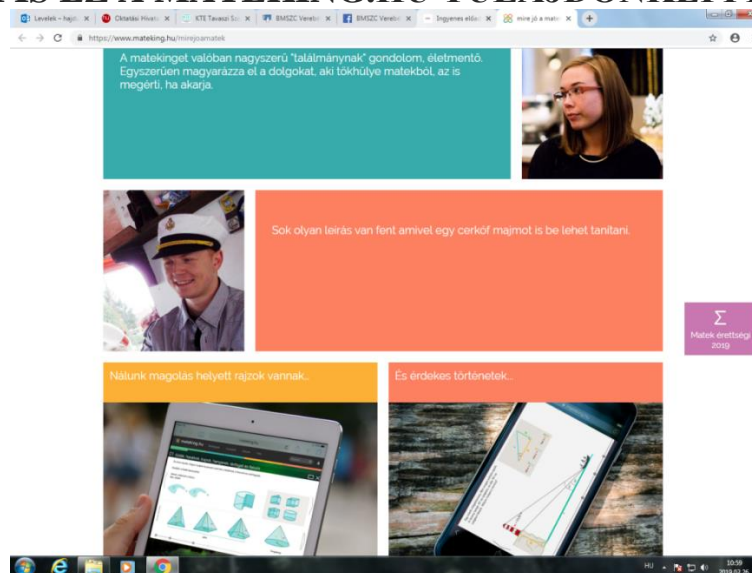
Levelek – hajd... | Oktatási Hivat... | KTE Tavaszi Sz... | BMSZC Verebé... | BMSZC Verebé... | Ingyenes eládi... | mire jó a mate...

https://www.mateking.hu/mirejoamatek

A matekinget valóban nagyszerű "találmánynak" gondolom, életmentő. Egyszerűen magyarázza el a dolgokat, aki tökhülye matekból, az is megérti, ha akarja.

Sok olyan leírás van fent amivel egy cerkóf majmot is be lehet tanítani.

Σ
Matek érettségi 2019

Nálunk magolás helyett rajzok vannak...

És érdekes történetek...

HU 10:59 2019.02.26.